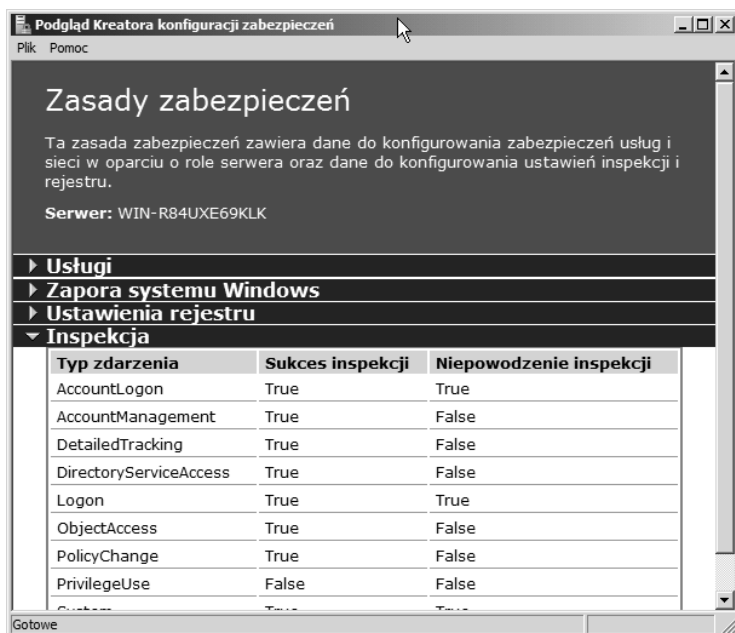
Podgląd Kreatora konfiguracji zabezpieczeń

Plik Pomoc

Zasady zabezpieczeń

Ta zasada zabezpieczeń zawiera dane do konfigurowania zabezpieczeń usług i sieci w oparciu o role serwera oraz dane do konfigurowania ustawień inspekcji i rejestru.

Serwer: WIN-R84UXE69KLK

Usługi

Zapora systemu Windows

Ustawienia rejestru

Inspekcja

| Typ zdarzenia | Sukces inspekcji | Niepowodzenie inspekcji |
|---|---|---|
| AccountLogon | True | True |
| AccountManagement | True | False |
| DetailedTracking | True | False |
| DirectoryServiceAccess | True | False |
| Logon | True | True |
| ObjectAccess | True | False |
| PolicyChange | True | False |
| PrivilegeUse | False | False |
| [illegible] | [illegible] | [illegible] |

Gotowe